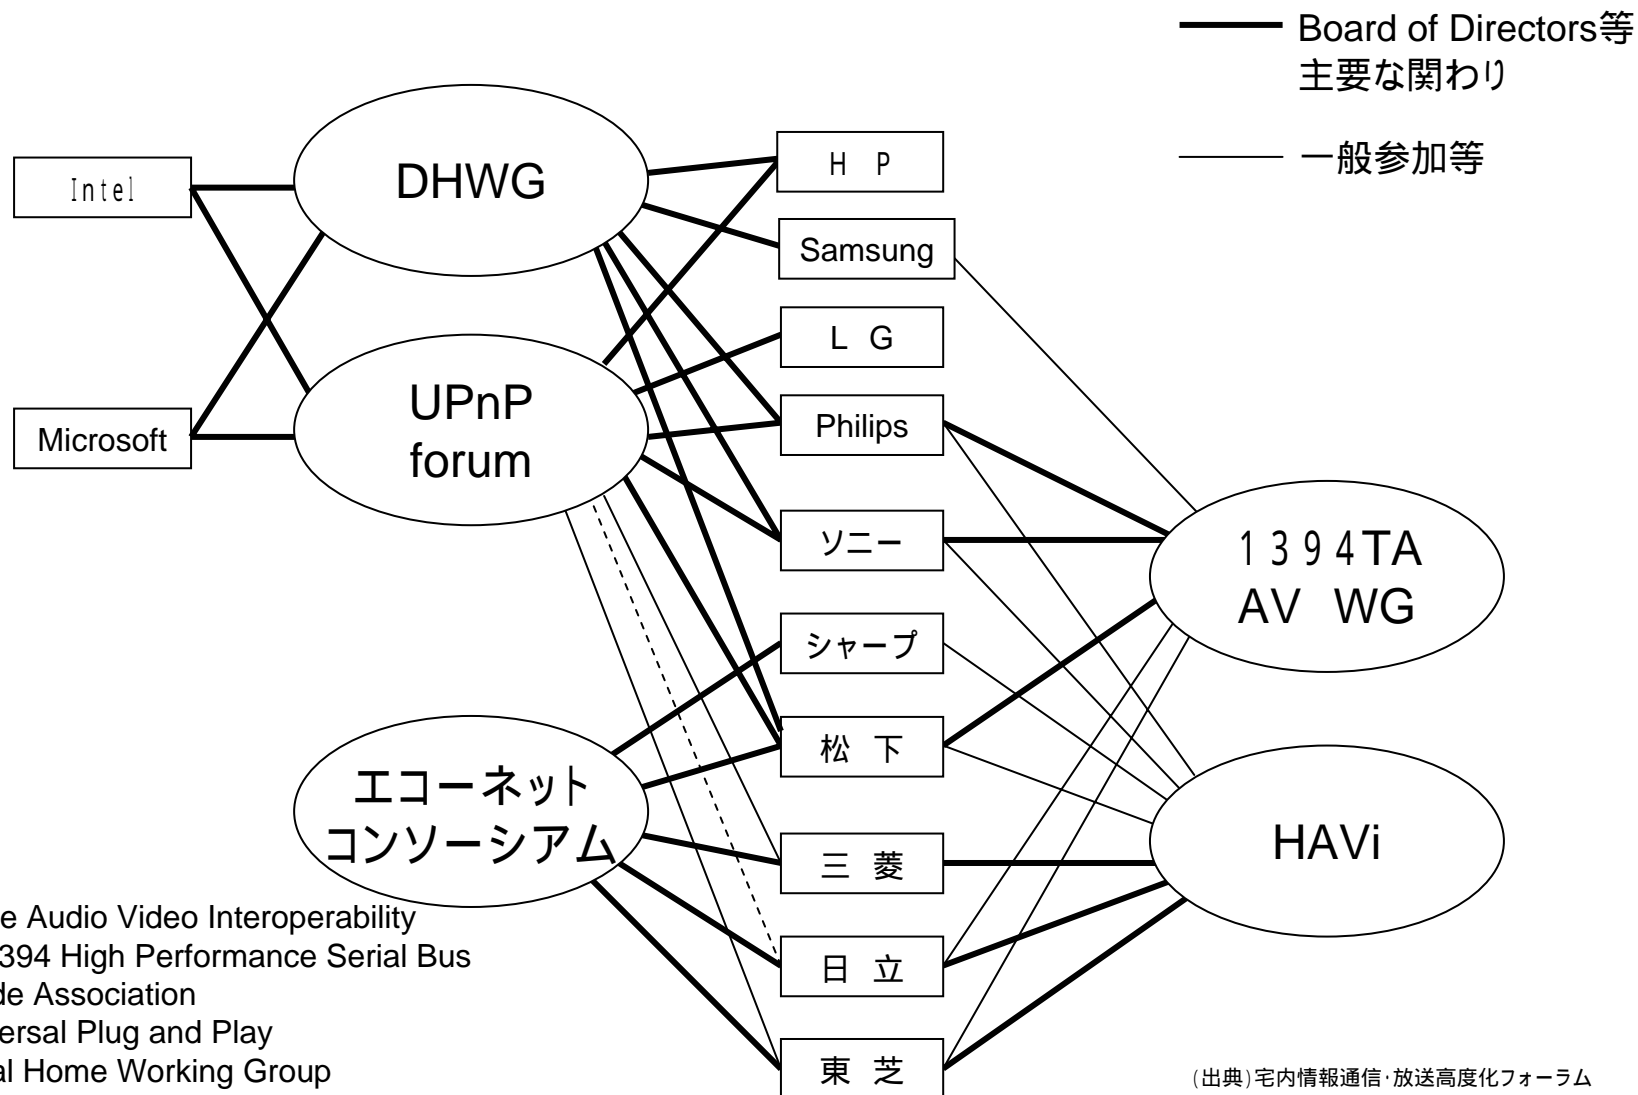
Board of Directors等
主要な関わり

一般参加等

Intel

Microsoft

DHWG

UPnP
forum

エコーネット
コンソーシアム

H P

Samsung

L G

Philips

ソニー

シャープ

松 下

三 菱

日 立

東 芝

1394TA
AV WG

HAVi

e Audio Video Interoperability
394 High Performance Serial Bus
de Association
ersal Plug and Play
al Home Working Group

(出典)宅内情報通信·放送高度化フォーラム